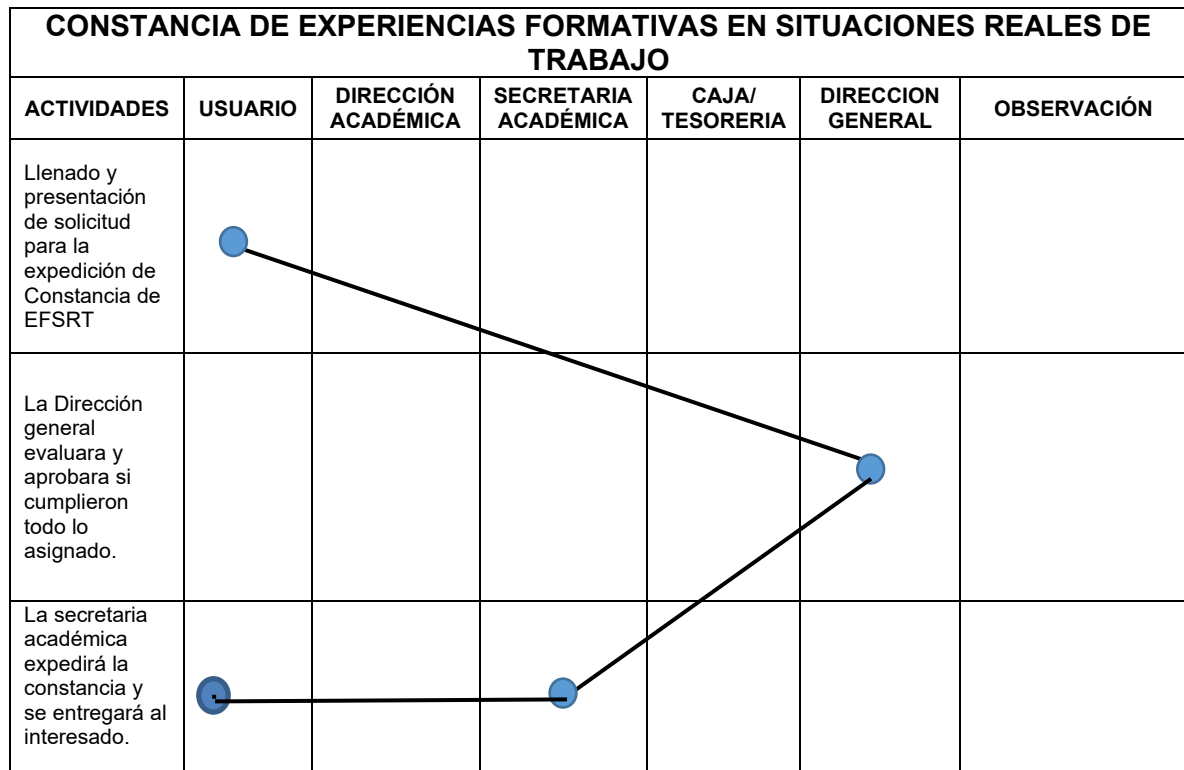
CONSTANCIA DE EXPERIENCIAS FORMATIVAS EN SITUACIONES REALES DE TRABAJO

| ACTIVIDADES | USUARIO | DIRECCIÓN ACADÉMICA | SECRETARIA ACADÉMICA | CAJA/ TESORERIA | DIRECCION GENERAL | OBSERVACIÓN |
|---|---|---|---|---|---|---|
| Llenado y presentación de solicitud para la expedición de Constancia de EFSRT | | | | | | |
| La Dirección general evaluara y aprobara si cumplieron todo lo asignado. | | | | | | |
| La secretaria académica expedirá la constancia y se entregará al interesado. | | | | | | |